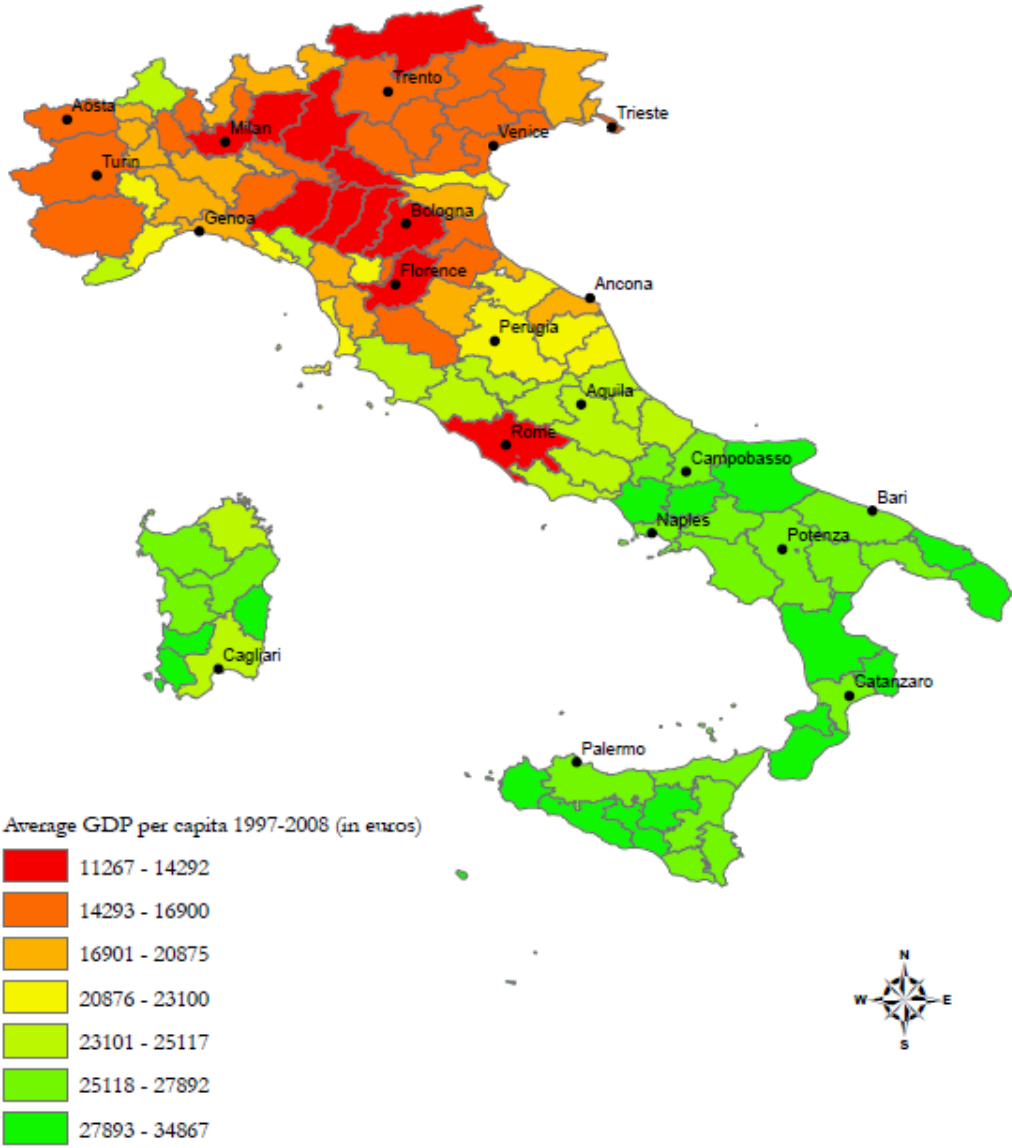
Trento
Aosta
Trieste
Milan
Venice
Turin
Bologna
Genoa
Florence
Ancona
Perugia
Aquila
Rome
Campobasso
Bari
Naples
Potenza
Cagliari
Catanzaro
Palermo

Average GDP per capita 1997-2008 (in euros)
11267 - 14292
14293 - 16900
16901 - 20875
20876 - 23100
23101 - 25117
25118 - 27892
27893 - 34867

N
W
E
S